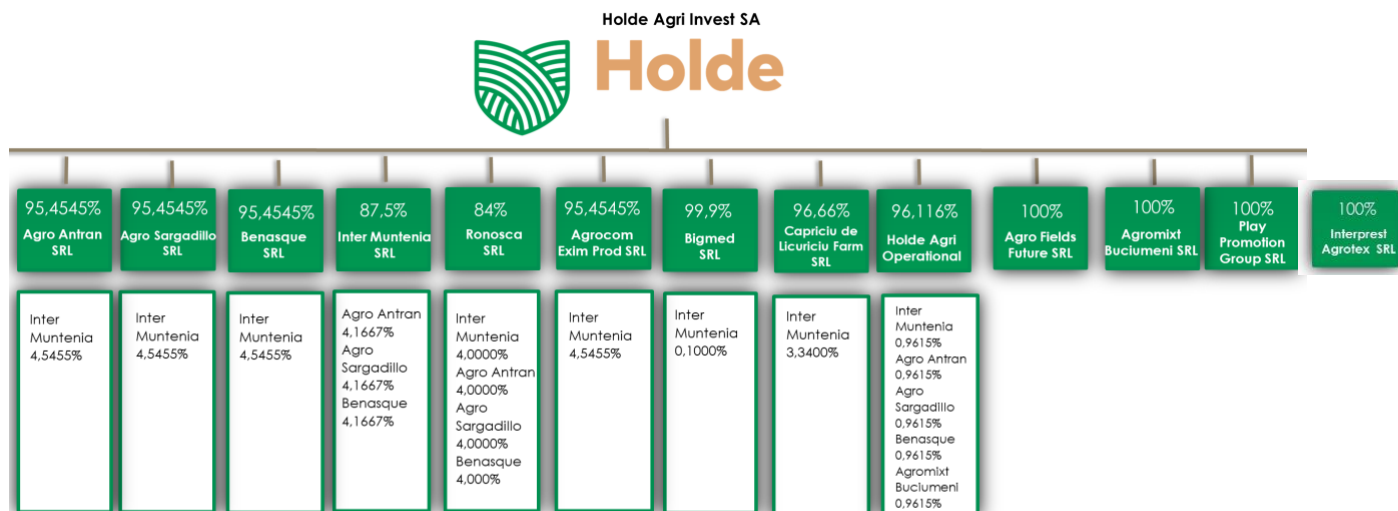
Holde Agri Invest SA

Holde

95,4545%
Agro Antran SRL

95,4545%
Agro Sargadillo SRL

95,4545%
Benasque SRL

87,5%
Inter Muntenia SRL

84%
Ronosca SRL

95,4545%
Agrocom Exim Prod SRL

99,9%
Bigmed SRL

96,66%
Capriciu de Licuriciu Farm SRL

96,116%
Holde Agri Operational

100%
Agro Fields Future SRL

100%
Agromixt Buciumeni SRL

100%
Play Promotion Group SRL

100%
Interprest Agrotex SRL

Inter Muntenia 4,5455%

Inter Muntenia 4,5455%

Inter Muntenia 4,5455%

Agro Antran 4,1667% Agro Sargadillo 4,1667% Benasque 4,1667%

Inter Muntenia 4,0000% Agro Antran 4,0000% Agro Sargadillo 4,0000% Benasque 4,000%

Inter Muntenia 4,5455%

Inter Muntenia 0,1000%

Inter Muntenia 3,3400%

Inter Muntenia 0,9615% Agro Antran 0,9615% Agro Sargadillo 0,9615% Benasque 0,9615% Agromixt Buciumeni 0,9615%